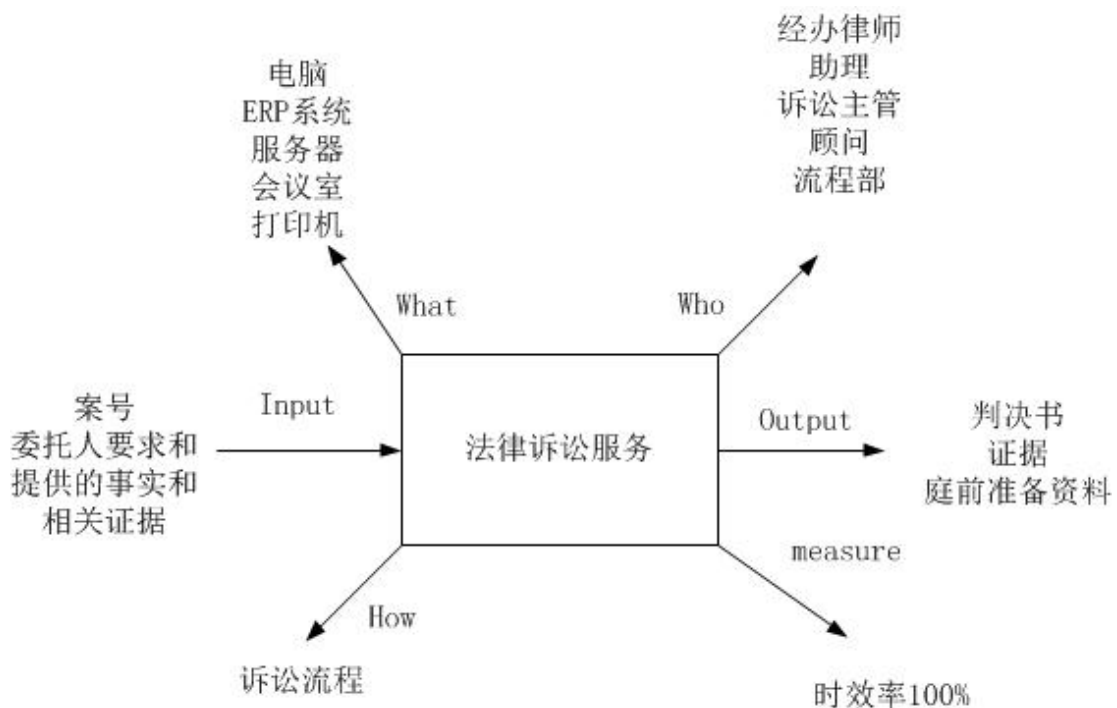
电脑
ERP系统
服务器
会议室
打印机

经办律师
助理
诉讼主管
顾问
流程部

What

Who

案号
委托人要求和
提供的事实和
相关证据

Input

法律诉讼服务

Output

判决书
证据
庭前准备资料

measure

How

诉讼流程

时效率100%